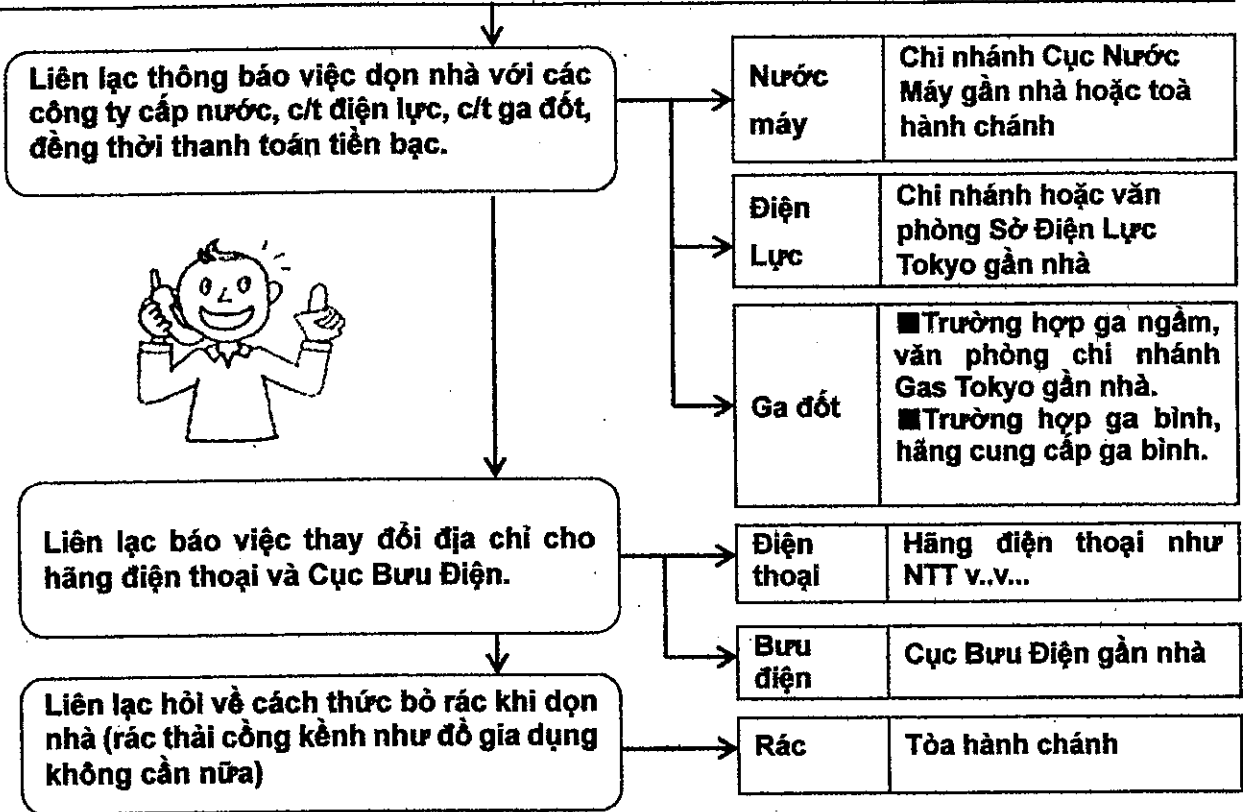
Liên lạc thông báo việc dọn nhà với các công ty cấp nước, c/t điện lực, c/t ga đốt, đềng thời thanh toán tiền bạc.

| Nước máy | Chi nhánh Cục Nước Máy gần nhà hoặc toà hành chánh |
|---|---|
| Điện Lực | Chi nhánh hoặc văn phòng Sở Điện Lực Tokyo gần nhà |
| Ga đốt | ■Trường hợp ga ngầm, văn phòng chi nhánh Gas Tokyo gần nhà. ■Trường hợp ga bình, hãng cung cấp ga bình. |

Liên lạc báo việc thay đổi địa chỉ cho hãng điện thoại và Cục Bưu Điện.

| Điện thoại | Hãng điện thoại như NTT v..v... |
|---|---|
| Bưu điện | Cục Bưu Điện gần nhà |

Liên lạc hỏi về cách thức bỏ rác khi dọn nhà (rác thải cồng kềnh như đồ gia dụng không cần nữa)

| Rác | Tòa hành chánh |
|---|---|